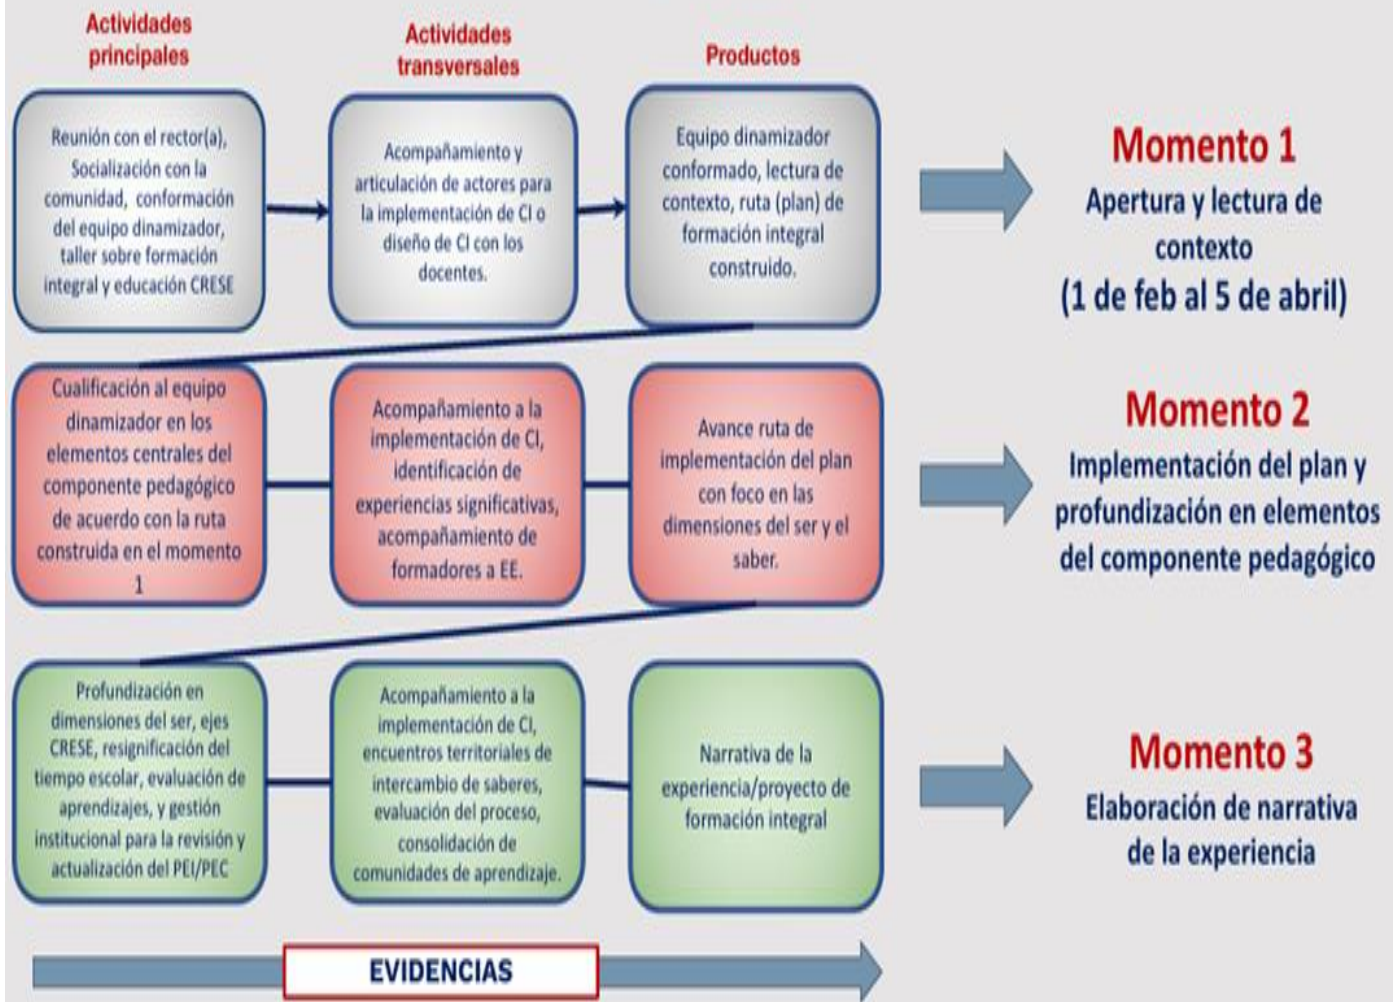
Actividades principales

Actividades transversales

Productos

Reunión con el rector(a), Socialización con la comunidad, conformación del equipo dinamizador, taller sobre formación integral y educación CRESE

Acompañamiento y articulación de actores para la implementación de CI o diseño de CI con los docentes.

Equipo dinamizador conformado, lectura de contexto, ruta (plan) de formación integral construido.

Momento 1
Apertura y lectura de contexto
(1 de feb al 5 de abril)

Cualificación al equipo dinamizador en los elementos centrales del componente pedagógico de acuerdo con la ruta construida en el momento 1

Acompañamiento a la implementación de CI, identificación de experiencias significativas, acompañamiento de formadores a EE.

Avance ruta de implementación del plan con foco en las dimensiones del ser y el saber.

Momento 2
Implementación del plan y profundización en elementos del componente pedagógico

Profundización en dimensiones del ser, ejes CRESE, resignificación del tiempo escolar, evaluación de aprendizajes, y gestión institucional para la revisión y actualización del PEI/PEC

Acompañamiento a la implementación de CI, encuentros territoriales de intercambio de saberes, evaluación del proceso, consolidación de comunidades de aprendizaje.

Narrativa de la experiencia/proyecto de formación integral

Momento 3
Elaboración de narrativa de la experiencia

EVIDENCIAS